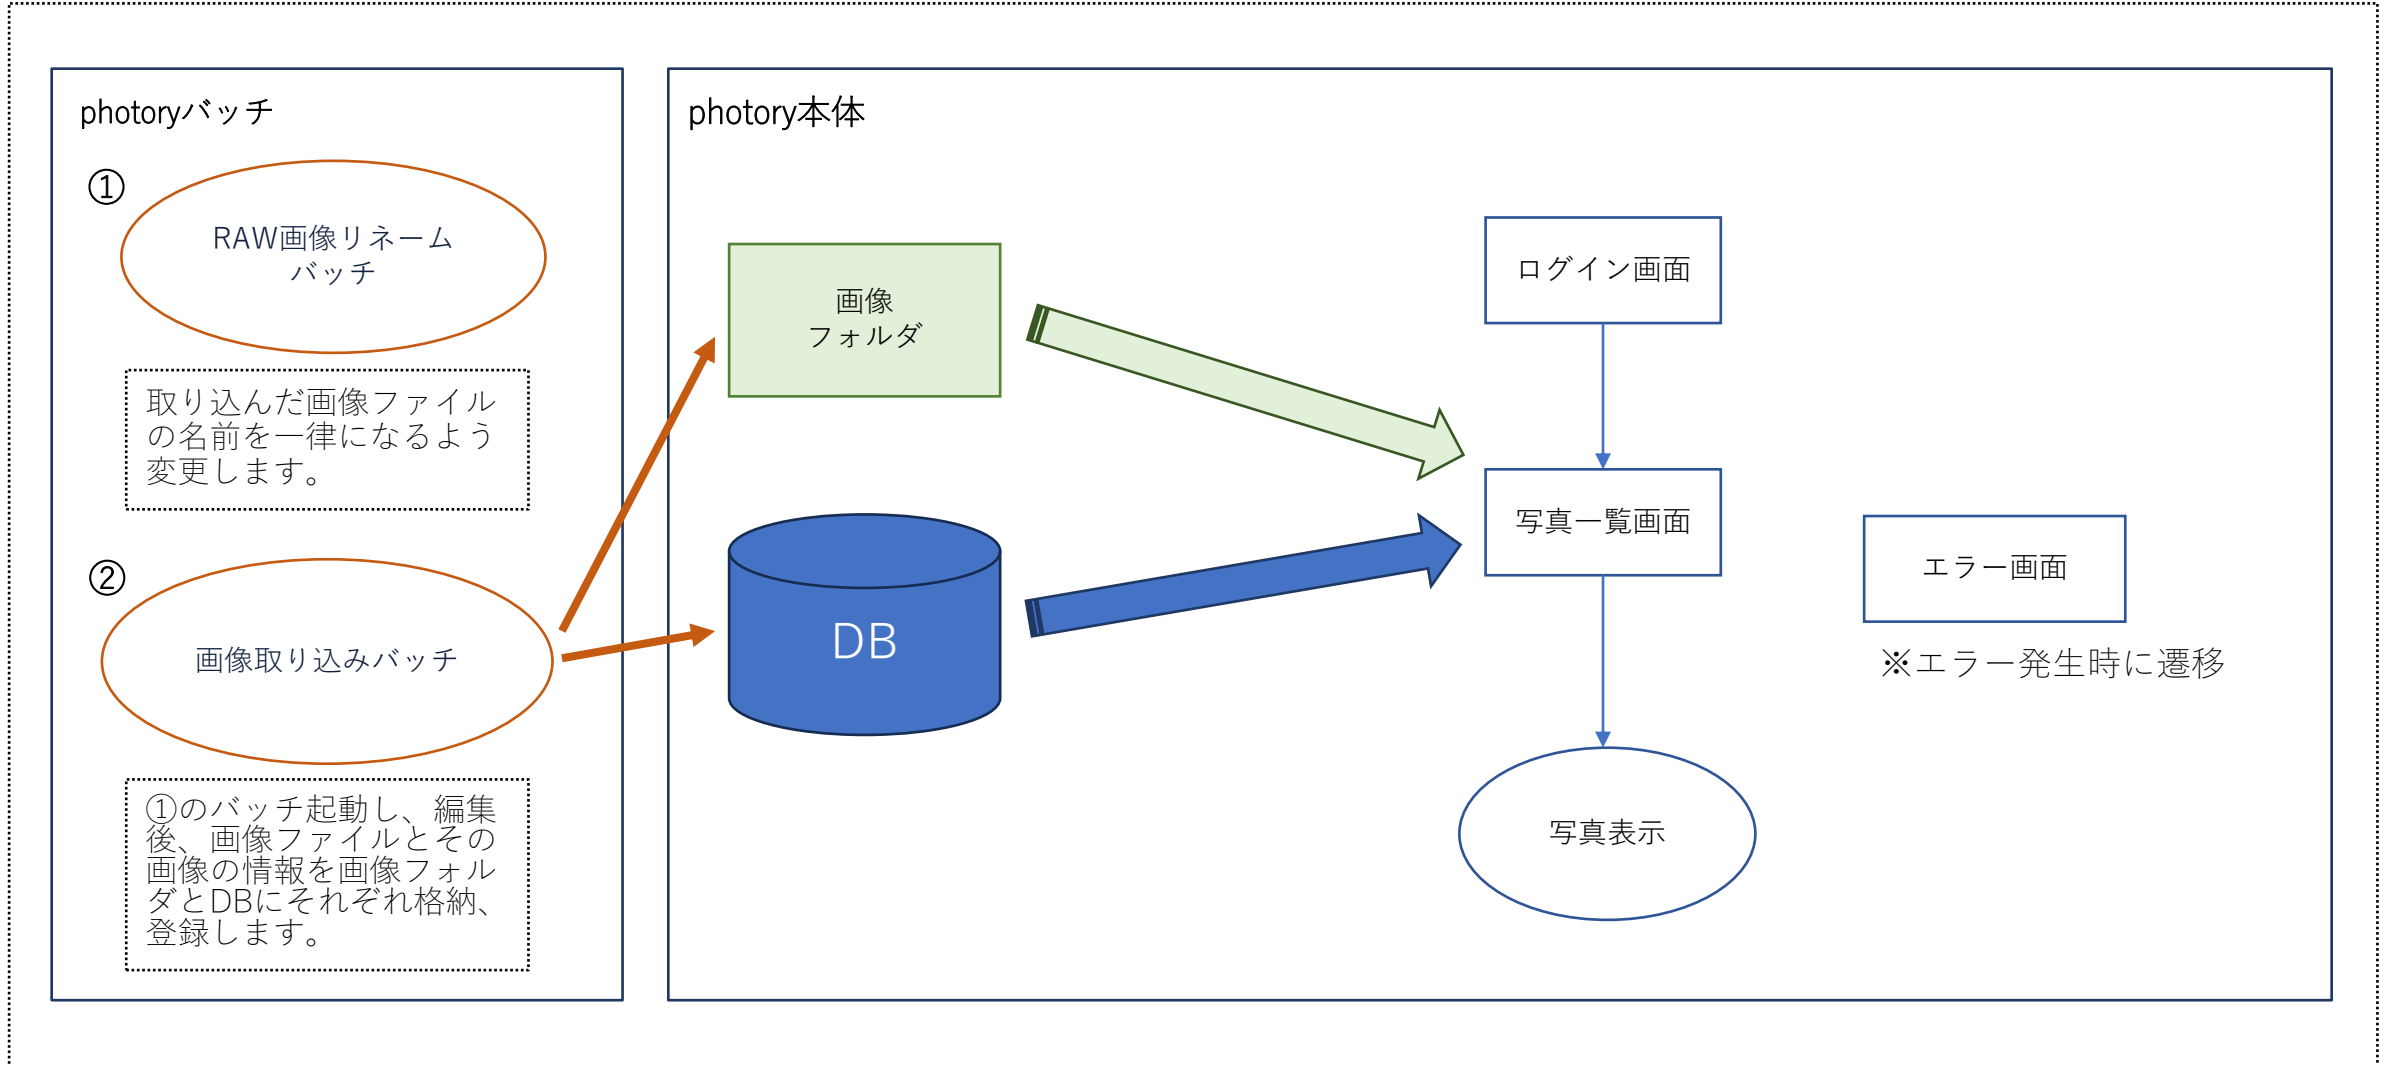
photoryバッチ

①

RAW画像リネーム
バッチ

取り込んだ画像ファイルの名前を一律になるよう変更します。

②

画像取り込みバッチ

①のバッチ起動し、編集後、画像ファイルとその画像の情報を画像フォルダとDBにそれぞれ格納、登録します。

photory本体

画像
フォルダ

DB

ログイン画面

写真一覧画面

写真表示

エラー画面

※エラー発生時に遷移